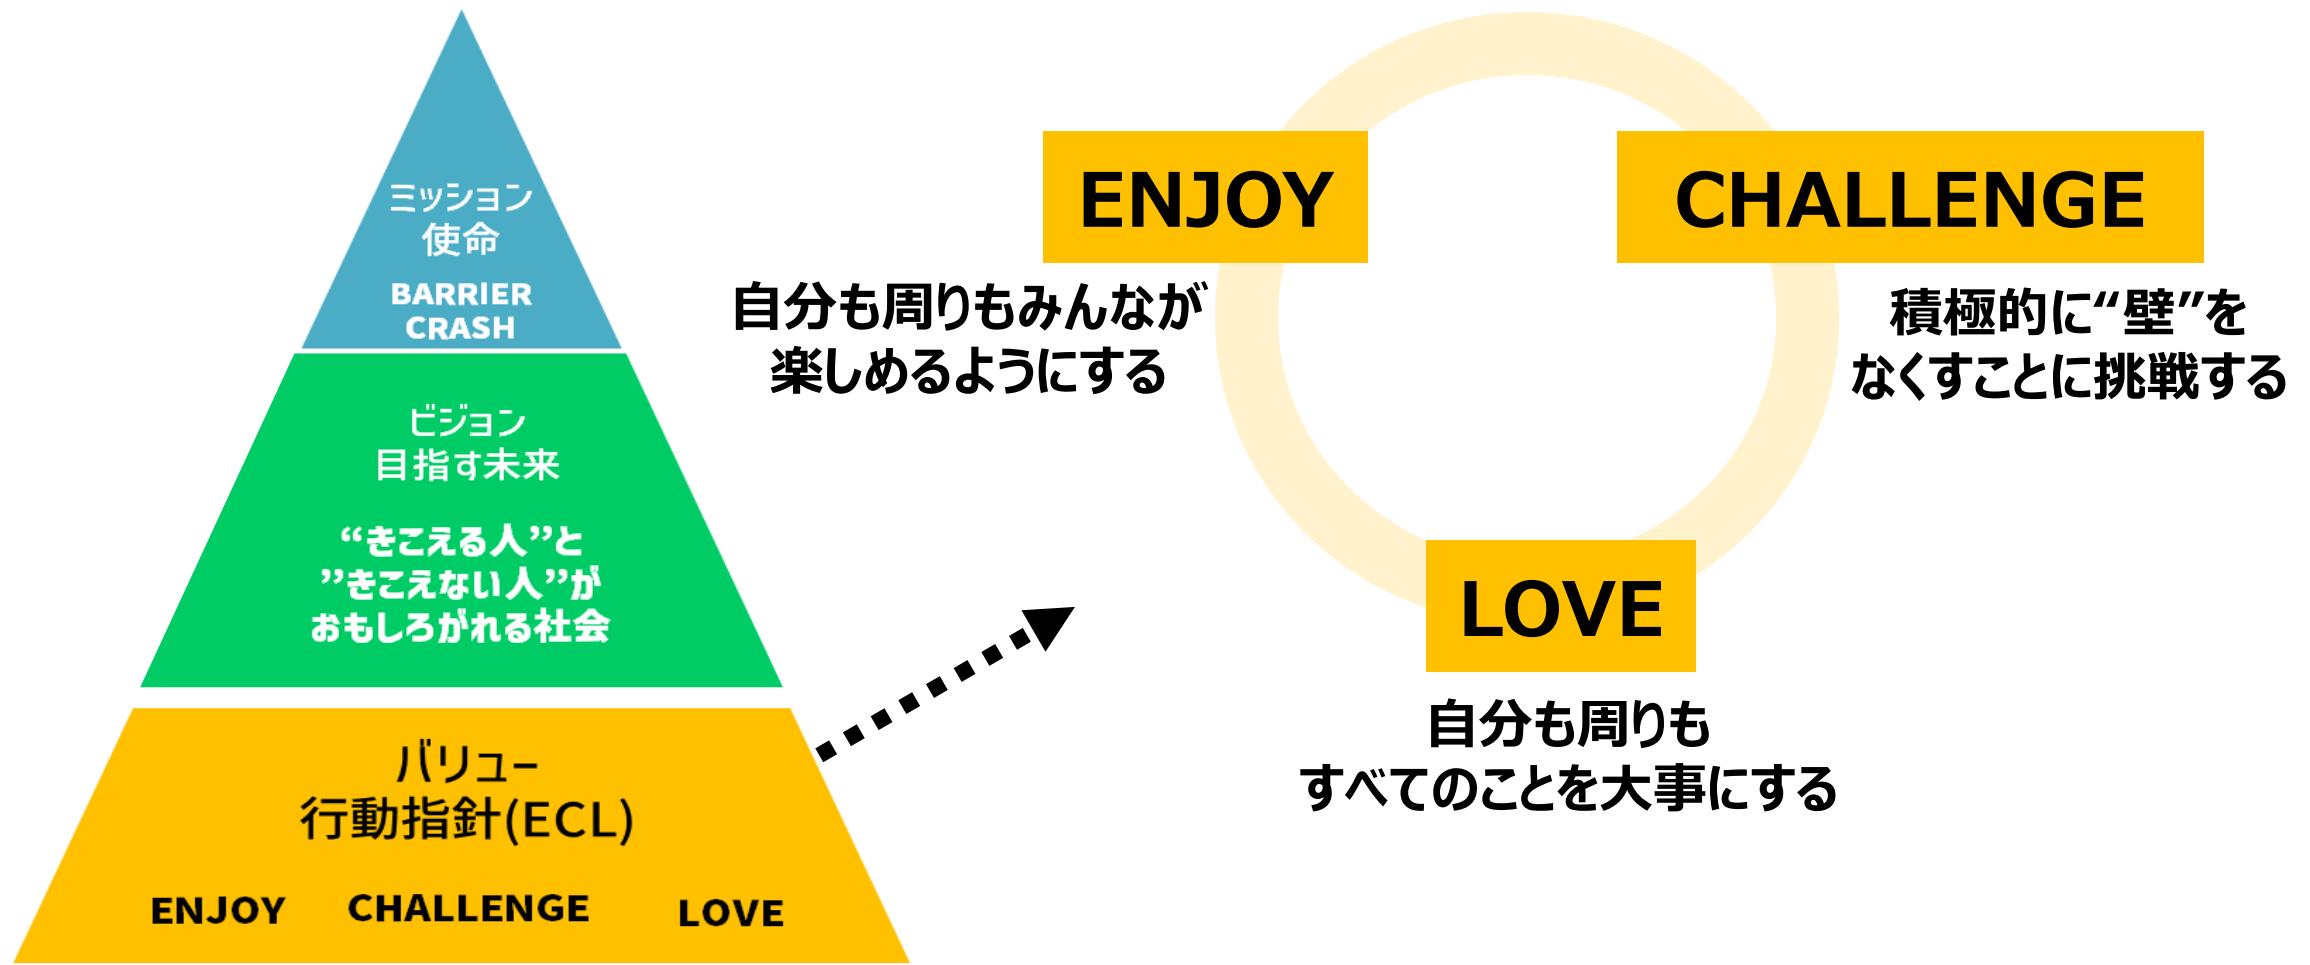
ミッション
使命

BARRIER CRASH

ビジョン
目指す未来

“きこえる人”と
”きこえない人”が
おもしろがれる社会

バリュー
行動指針(ECL)

ENJOY CHALLENGE LOVE

ENJOY

自分も周りもみんなが
楽しめるようにする

CHALLENGE

積極的に“壁”を
なくすことに挑戦する

LOVE

自分も周りも
すべてのことを大事にする